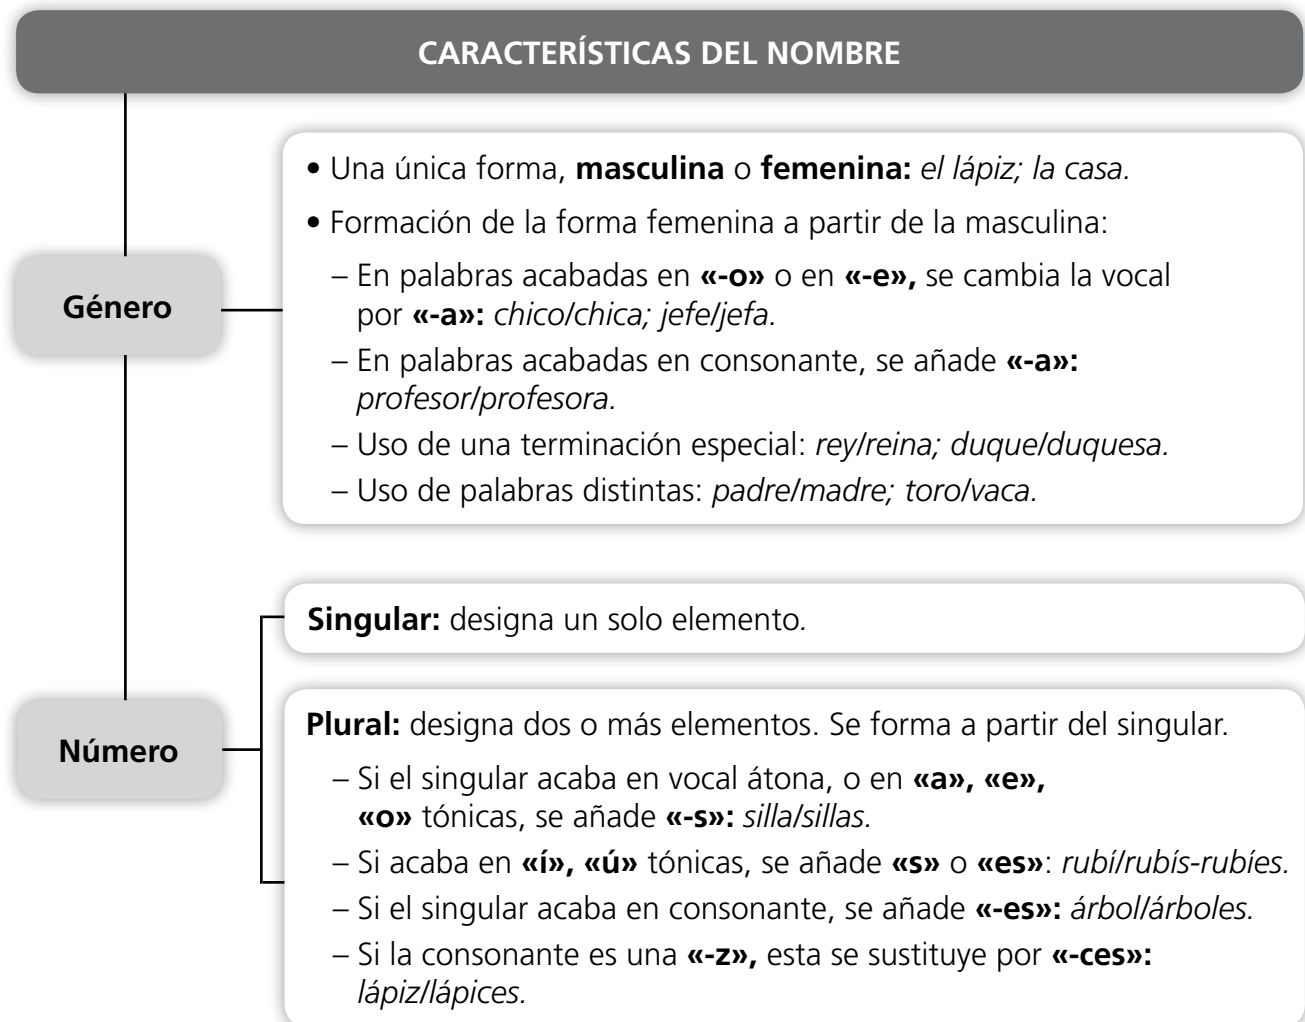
CARACTERÍSTICAS DEL NOMBRE

Género

• Una única forma, masculina o femenina: el lápiz; la casa.
• Formación de la forma femenina a partir de la masculina:
– En palabras acabadas en «-o» o en «-e», se cambia la vocal por «-a»: chico/chica; jefe/jefa.
– En palabras acabadas en consonante, se añade «-a»: profesor/profesora.
– Uso de una terminación especial: rey/reina; duque/duquesa.
– Uso de palabras distintas: padre/madre; toro/vaca.

Número

Singular: designa un solo elemento.

Plural: designa dos o más elementos. Se forma a partir del singular.
– Si el singular acaba en vocal átona, o en «a», «e», «o» tónicas, se añade «-s»: silla/sillas.
– Si acaba en «í», «ú» tónicas, se añade «s» o «es»: rubí/rubís-rubíes.
– Si el singular acaba en consonante, se añade «-es»: árbol/árboles.
– Si la consonante es una «-z», esta se sustituye por «-ces»: lápiz/lápices.